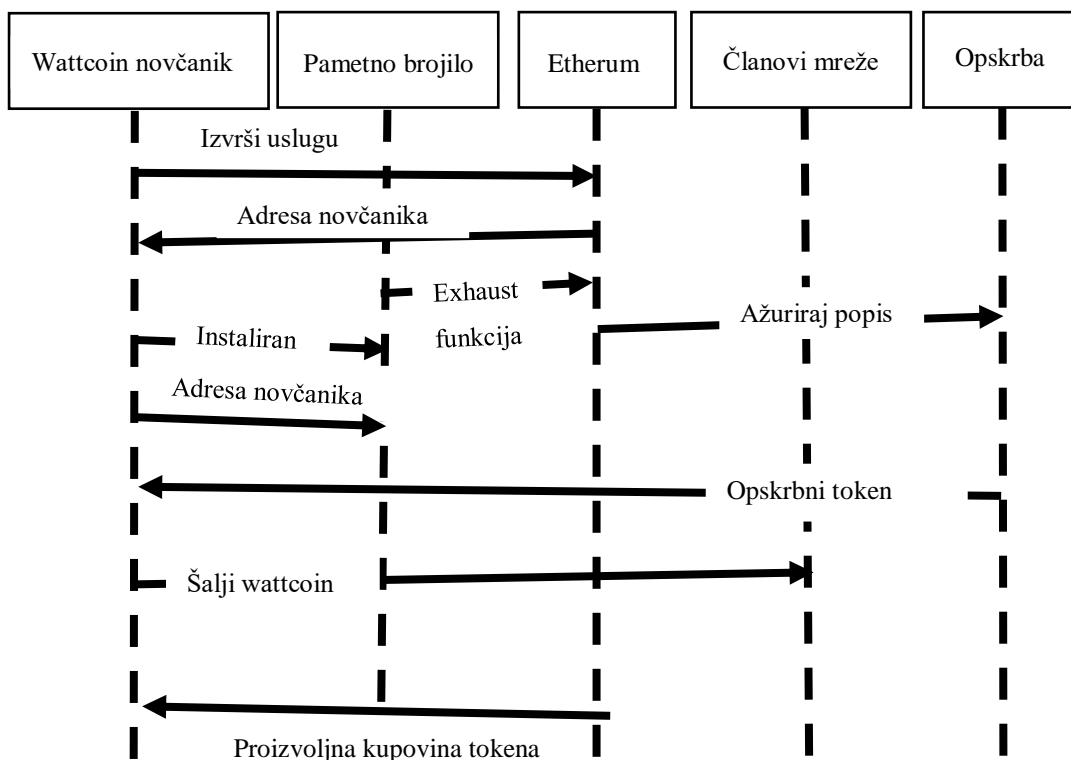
Wattcoin novčanik

Pametno brojilo

Etherum

Članovi mreže

Opskrba

Izvrši uslugu

Adresa novčanika

Exhaust funkcija

Instaliran

Ažuriraj popis

Adresa novčanika

Opskrbni token

Šalji wattcoin

Proizvoljna kupovina tokena